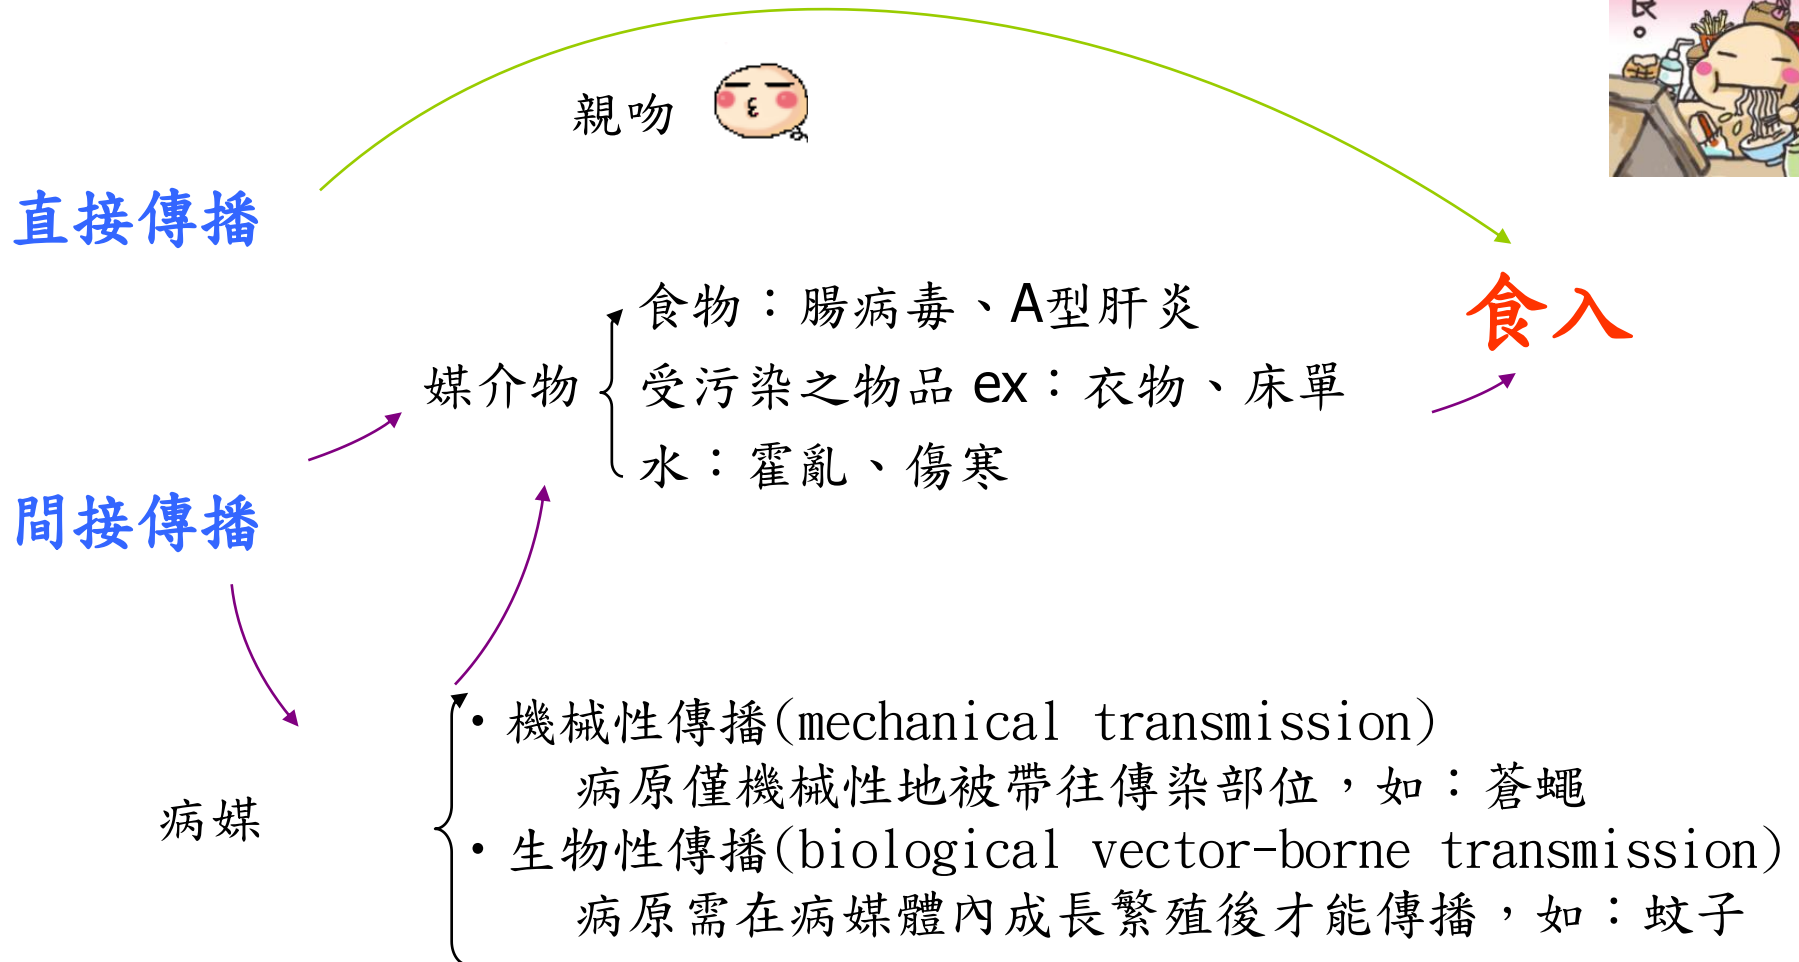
親吻

直接傳播

食入

食物：腸病毒、A型肝炎

媒介物

受污染之物品 ex：衣物、床單

水：霍亂、傷寒

間接傳播

• 機械性傳播(mechanical transmission)
病原僅機械性地被帶往傳染部位，如：蒼蠅

病媒

• 生物性傳播(biological vector-borne transmission)
病原需在病媒體內成長繁殖後才能傳播，如：蚊子